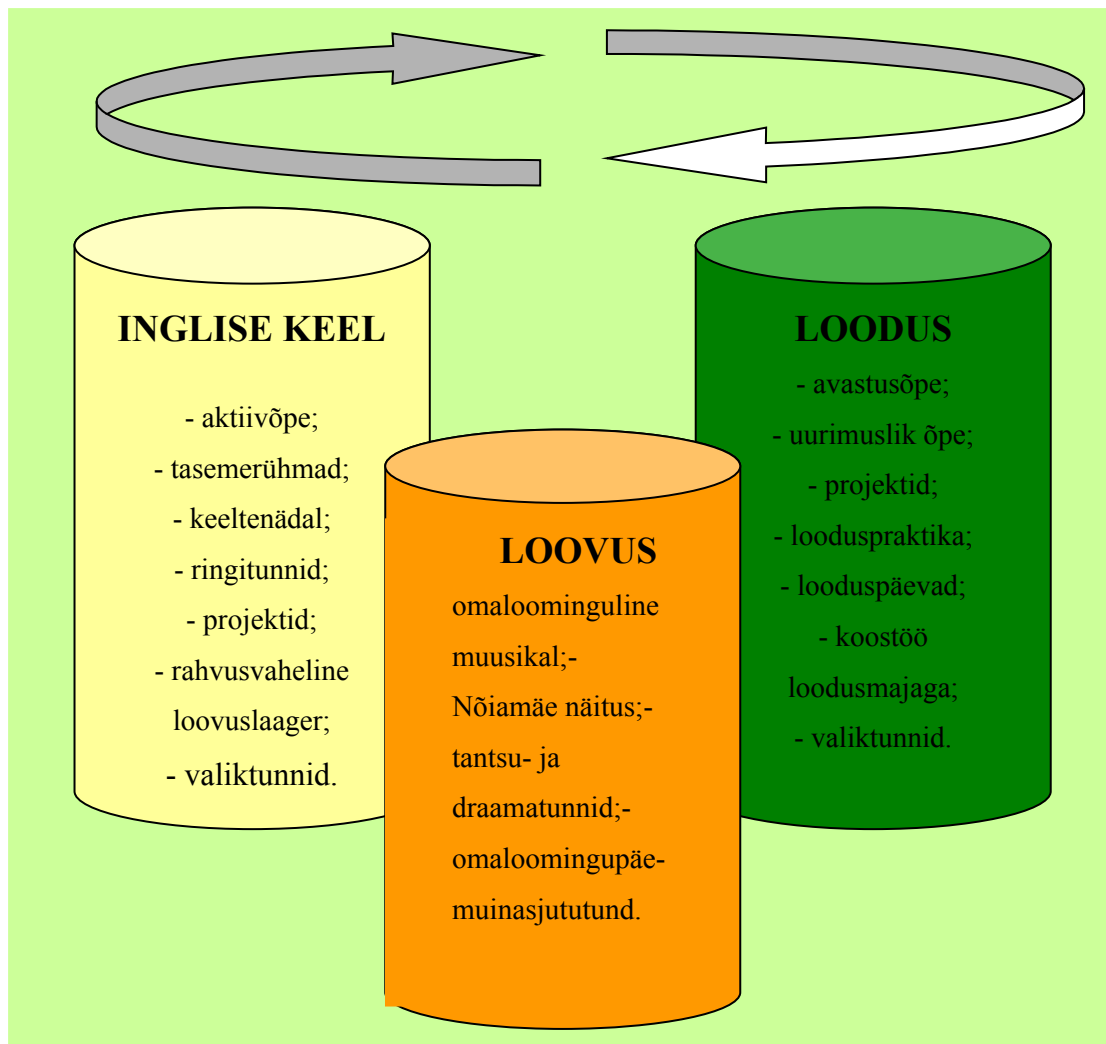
INGLISE KEEL

- aktiivõpe;
- tasemerühmad;
- keeltenädal;
- ringitunnid;
- projektid;
- rahvusvaheline loovuslaager;
- valiktunnid.

LOOVUS

omaloominguline muusikal;- Nõiamäe näitus;- tantsu- ja draamatunnid;- omaloomingupäe- muinasjututund.

LOODUS

- avastusõpe;
- uurimuslik õpe;
- projektid;
- loodus­praktika;
- looduspäevad;
- koostöö loodusmajaga;
- valiktunnid.